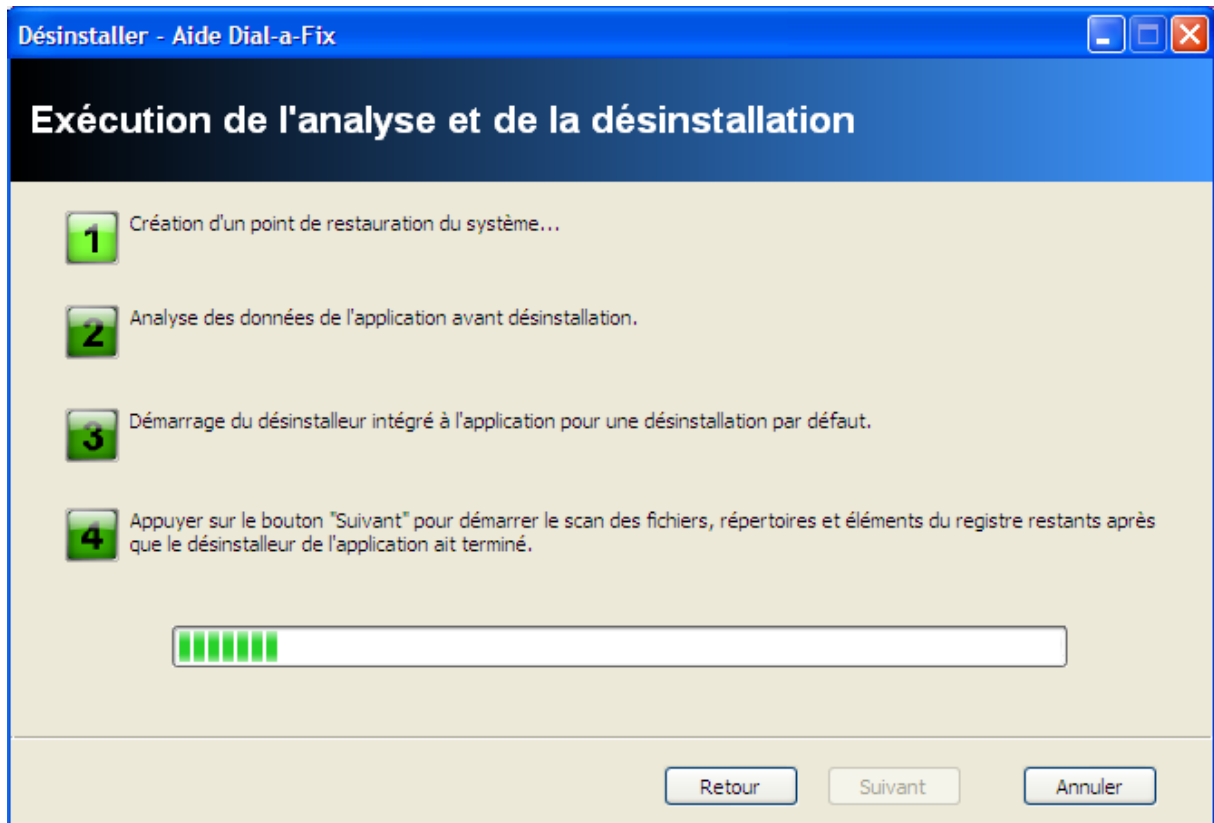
Désinstaller - Aide Dial-a-Fix

Exécution de l'analyse et de la désinstallation

1 Création d'un point de restauration du système...

2 Analyse des données de l'application avant désinstallation.

3 Démarrage du désinstalleur intégré à l'application pour une désinstallation par défaut.

4 Appuyer sur le bouton "Suivant" pour démarrer le scan des fichiers, répertoires et éléments du registre restants après que le désinstalleur de l'application ait terminé.

Retour Suivant Annuler